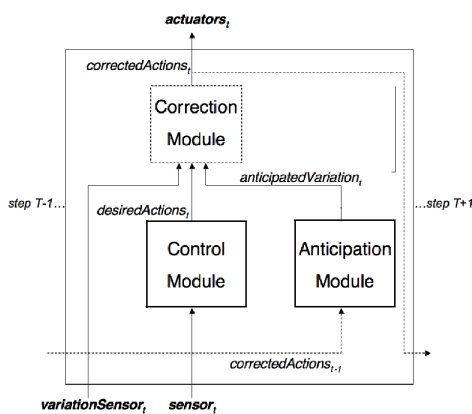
$actuators_t$

$correctedActions_t$

Correction Module

$anticipatedVariation_t$

step T-1...

...step T+1

$desiredActions_t$

Control Module

Anticipation Module

$correctedActions_{t-1}$

$variationSensor_t$

$sensor_t$